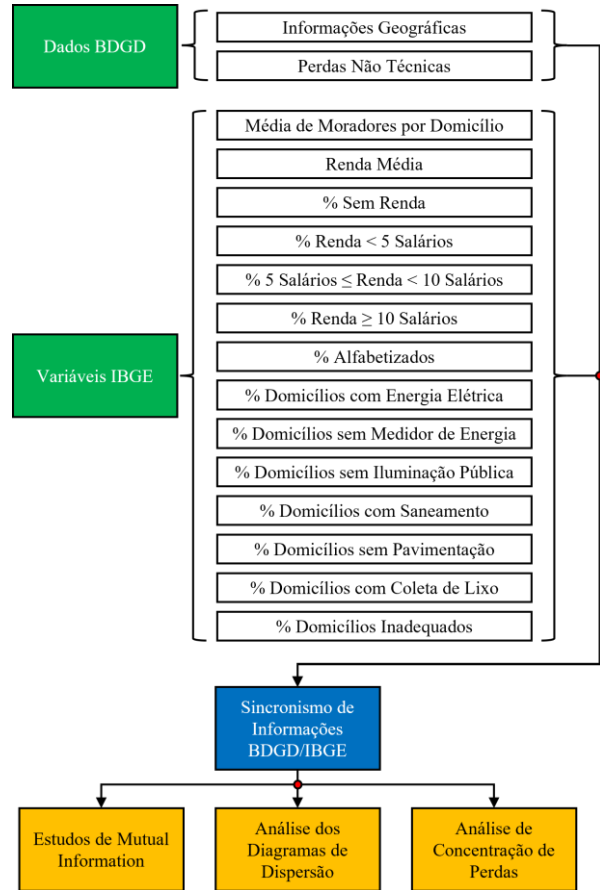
Dados BDGD

Informações Geográficas

Perdas Não Técnicas

Variáveis IBGE

Média de Moradores por Domicílio

Renda Média

% Sem Renda

% Renda < 5 Salários

% 5 Salários ≤ Renda < 10 Salários

% Renda ≥ 10 Salários

% Alfabetizados

% Domicílios com Energia Elétrica

% Domicílios sem Medidor de Energia

% Domicílios sem Iluminação Pública

% Domicílios com Saneamento

% Domicílios sem Pavimentação

% Domicílios com Coleta de Lixo

% Domicílios Inadequados

Sincronismo de Informações BDGD/IBGE

Estudos de Mutual Information

Análise dos Diagramas de Dispersão

Análise de Concentração de Perdas